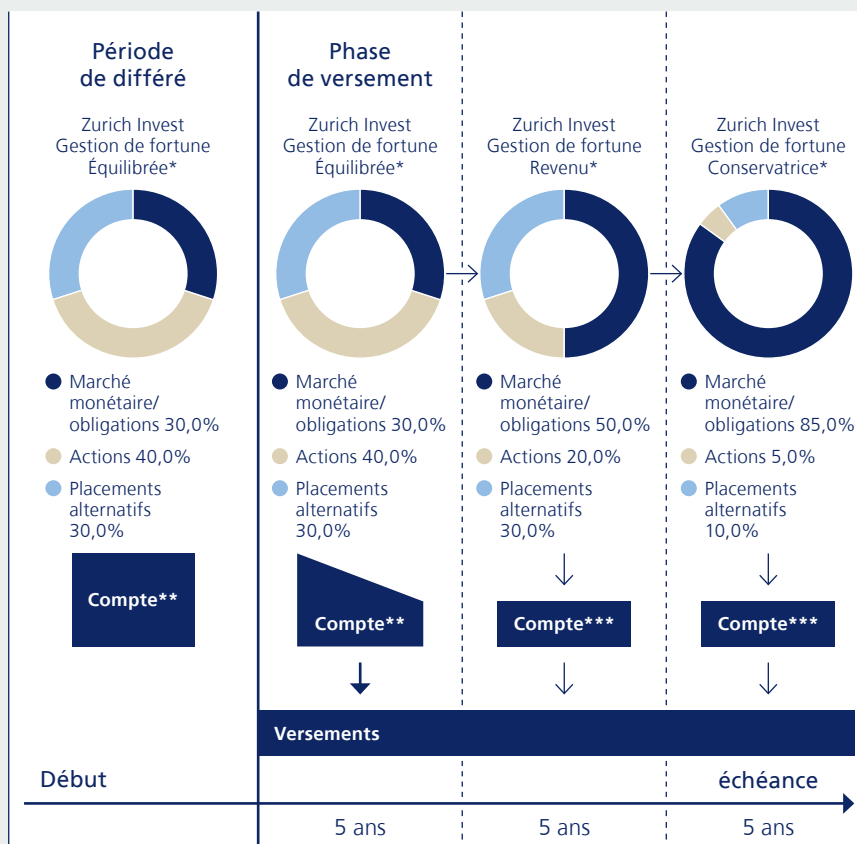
Période de différé

Zurich Invest Gestion de fortune Équilibrée*

Marché monétaire/ obligations 30,0%

Actions 40,0%

Placements alternatifs 30,0%

Compte**

Phase de versement

Zurich Invest Gestion de fortune Équilibrée*

Marché monétaire/ obligations 30,0%

Actions 40,0%

Placements alternatifs 30,0%

Compte**

Zurich Invest Gestion de fortune Revenu*

Marché monétaire/ obligations 50,0%

Actions 20,0%

Placements alternatifs 30,0%

Compte***

Zurich Invest Gestion de fortune Conservatrice*

Marché monétaire/ obligations 85,0%

Actions 5,0%

Placements alternatifs 10,0%

Compte***

Versements

Début

échéance

5 ans

5 ans

5 ans